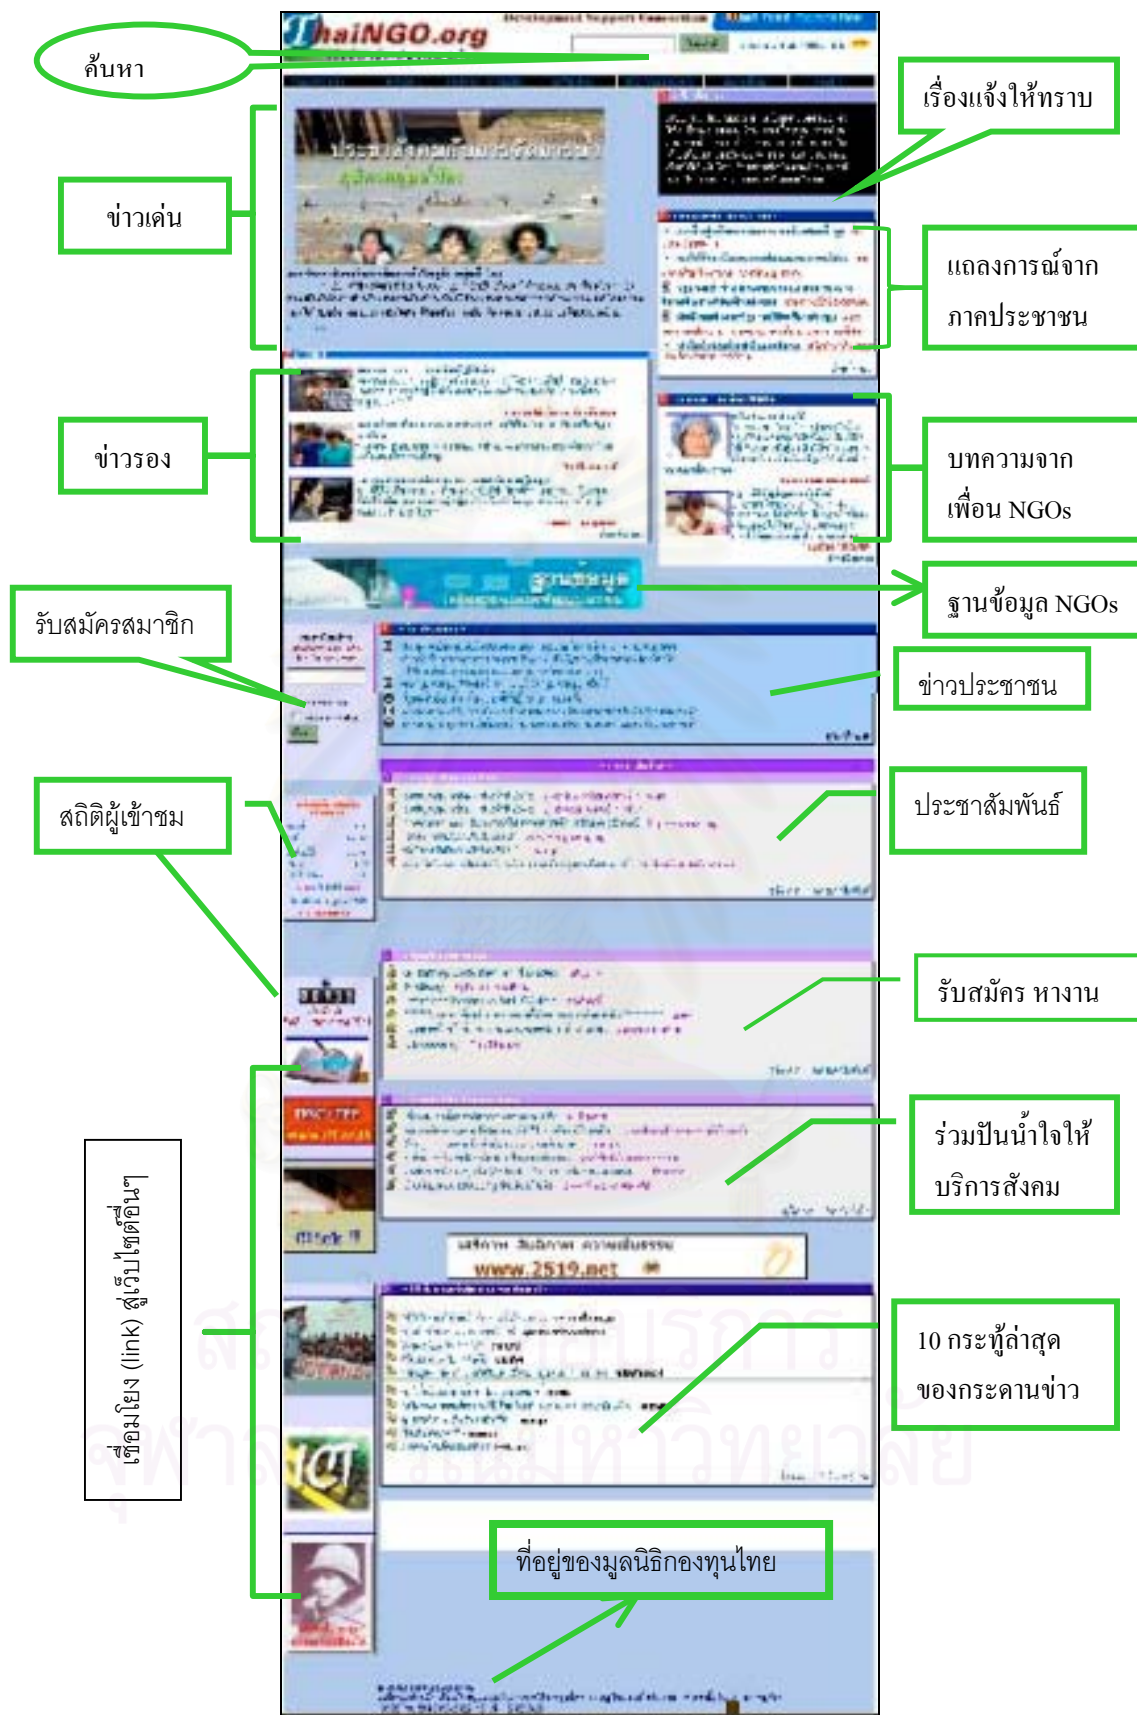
ThaiNGO.org

ค้นหา

เรื่องแจ้งให้ทราบ

ข่าวเด่น

แถลงการณ์จาก ภาคประชาชน

ข่าวรอง

บทความจาก เพื่อน NGOs

ฐานข้อมูล NGOs

รับสมัครสมาชิก

ข่าวประชาชน

สถิติผู้เข้าชม

ประชาสัมพันธ์

รับสมัคร หางาน

ร่วมปันน้ำใจให้ บริการสังคม

www.2519.net

เชื่อมโยง (link) สู่เว็บไซต์อื่นๆ

10 กระทู้ล่าสุด ของกระดานข่าว

ที่อยู่ของมูลนิธิกองทุนไทย